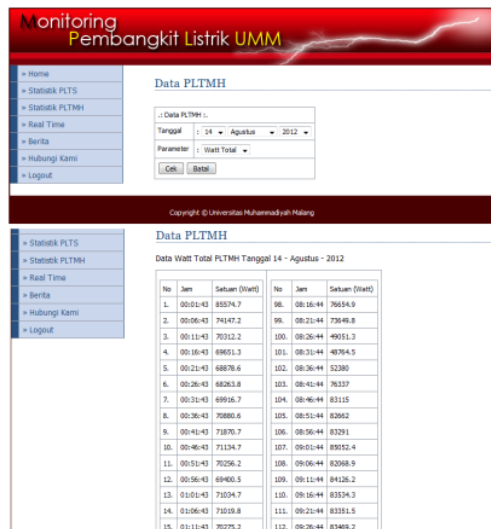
Monitoring
Pembangkit Listrik UMM

» Home
» Statistik PLTS
» Statistik PLTMH
» Real Time
» Berita
» Hubungi Kami
» Logout

Data PLTMH

.: Data PLTMH :.

Tanggal : 14 Agustus 2012
Parameter : Watt Total

Cek Batal

Copyright © Universitas Muhammadiyah Malang

» Statistik PLTS
» Statistik PLTMH
» Real Time
» Berita
» Hubungi Kami
» Logout

Data PLTMH

Data Watt Total PLTMH Tanggal 14 - Agustus - 2012

| No | Jam | Satuan (Watt) |
|---|---|---|
| 1. | 00:01:43 | 85574.7 |
| 2. | 00:06:43 | 74147.2 |
| 3. | 00:11:43 | 70312.2 |
| 4. | 00:16:43 | 69651.3 |
| 5. | 00:21:43 | 68878.6 |
| 6. | 00:26:43 | 68263.8 |
| 7. | 00:31:43 | 69916.7 |
| 8. | 00:36:43 | 70880.6 |
| 9. | 00:41:43 | 71870.7 |
| 10. | 00:46:43 | 71134.7 |
| 11. | 00:51:43 | 70256.2 |
| 12. | 00:56:43 | 69400.5 |
| 13. | 01:01:43 | 71034.7 |
| 14. | 01:06:43 | 71019.8 |
| 15. | 01:11:43 | 70275.2 |

| No | Jam | Satuan (Watt) |
|---|---|---|
| 98. | 08:16:44 | 76654.9 |
| 99. | 08:21:44 | 73649.8 |
| 100. | 08:26:44 | 49051.3 |
| 101. | 08:31:44 | 48764.5 |
| 102. | 08:36:44 | 52380 |
| 103. | 08:41:44 | 76337 |
| 104. | 08:46:44 | 83115 |
| 105. | 08:51:44 | 82662 |
| 106. | 08:56:44 | 83291 |
| 107. | 09:01:44 | 85052.4 |
| 108. | 09:06:44 | 82068.9 |
| 109. | 09:11:44 | 84126.2 |
| 110. | 09:16:44 | 83534.3 |
| 111. | 09:21:44 | 83351.5 |
| 112. | 09:26:44 | 83469.2 |